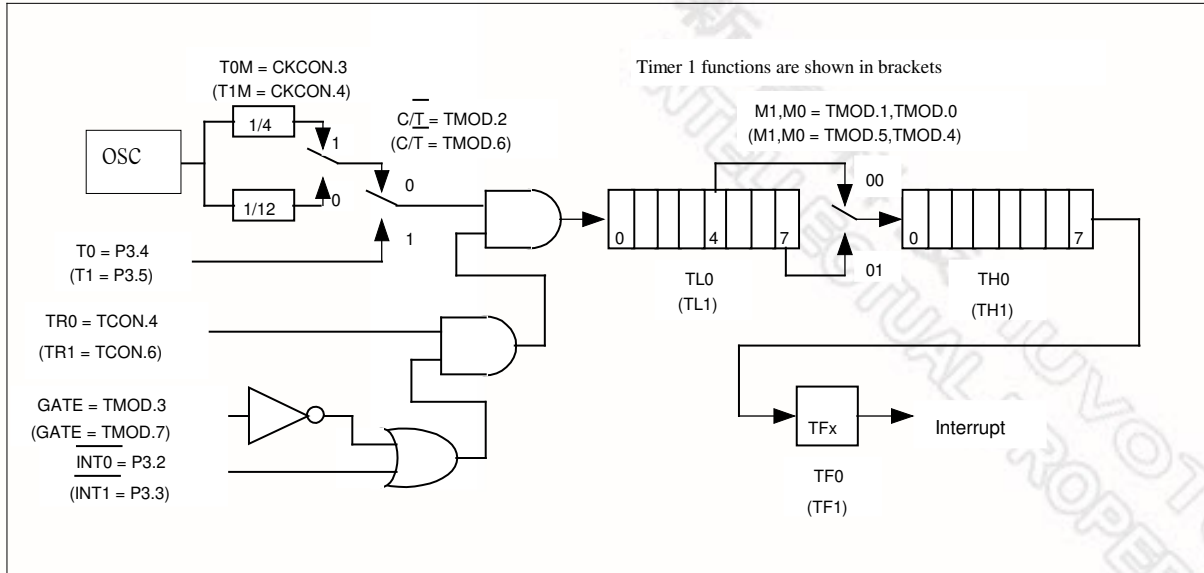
T0M = CKCON.3
(T1M = CKCON.4)

Timer 1 functions are shown in brackets

M1,M0 = TMOD.1,TMOD.0
(M1,M0 = TMOD.5,TMOD.4)

$C/\overline{T}$ = TMOD.2
(C/T = TMOD.6)

OSC

1/4

1

1/12

0

0

1

T0 = P3.4
(T1 = P3.5)

0

4

7

00

01

0

7

TL0
(TL1)

TH0
(TH1)

TR0 = TCON.4
(TR1 = TCON.6)

GATE = TMOD.3
(GATE = TMOD.7)
$\overline{INT0}$ = P3.2
(INT1 = P3.3)

TFx

Interrupt

TF0
(TF1)